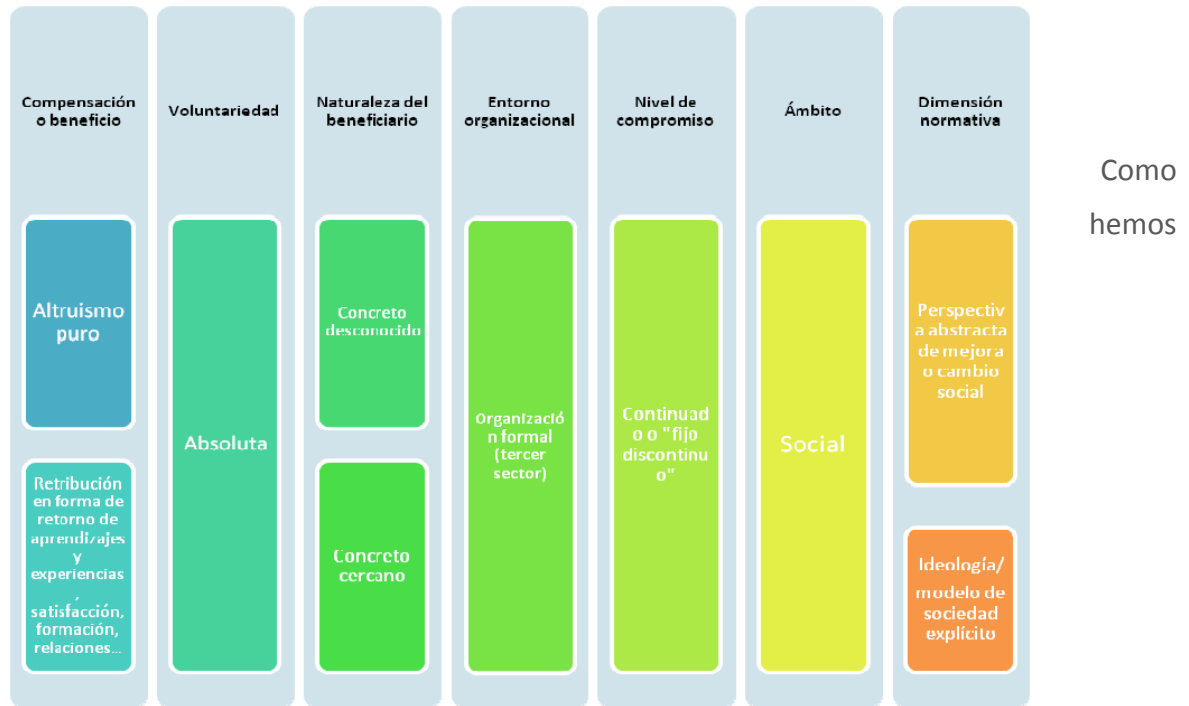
Compensación o beneficio

Altruismo puro

Retribución en forma de retorno de aprendizajes y experiencias, satisfacción, formación, relaciones...

Voluntariedad

Absoluta

Naturaleza del beneficiario

Concreto desconocido

Concreto cercano

Entorno organizacional

Organización formal (tercer sector)

Nivel de compromiso

Continuado o "fijo discontinuo"

Ámbito

Social

Dimensión normativa

Perspectiva abstracta de mejora o cambio social

Ideología/ modelo de sociedad explícito

Como hemos